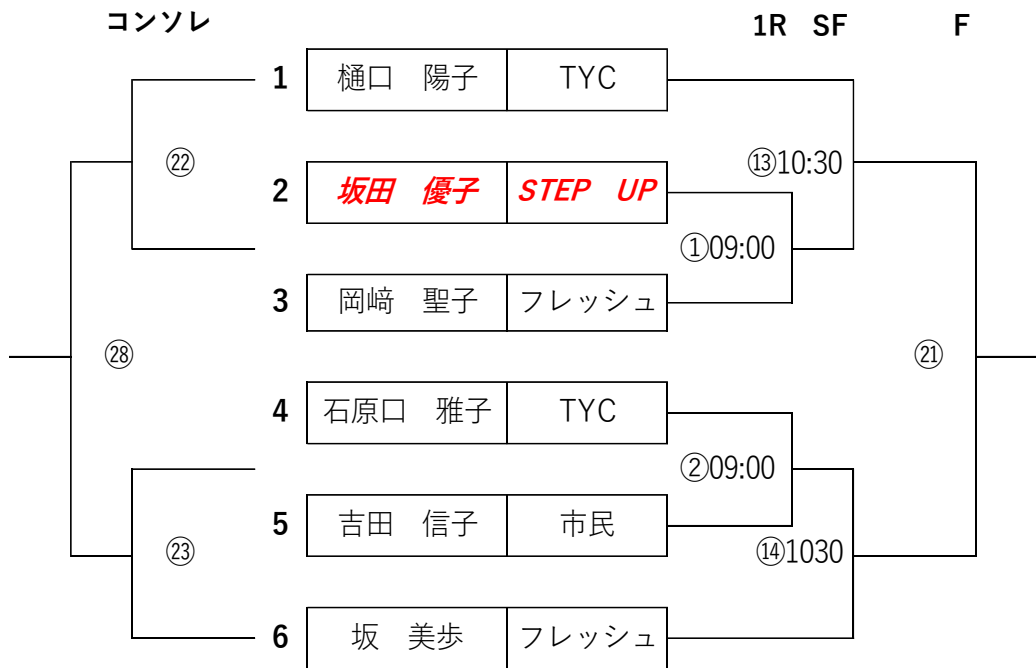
コンソレ

1R SF F

㉒

㉘

㉓

| | | |
|---|---|---|
| 1 | 樋口　陽子 | TYC |
| 2 | 坂田　優子 | STEP　UP |
| 3 | 岡崎　聖子 | フレッシュ |
| 4 | 石原口　雅子 | TYC |
| 5 | 吉田　信子 | 市民 |
| 6 | 坂　美歩 | フレッシュ |

⑬10:30

①09:00

②09:00

⑭1030

㉑